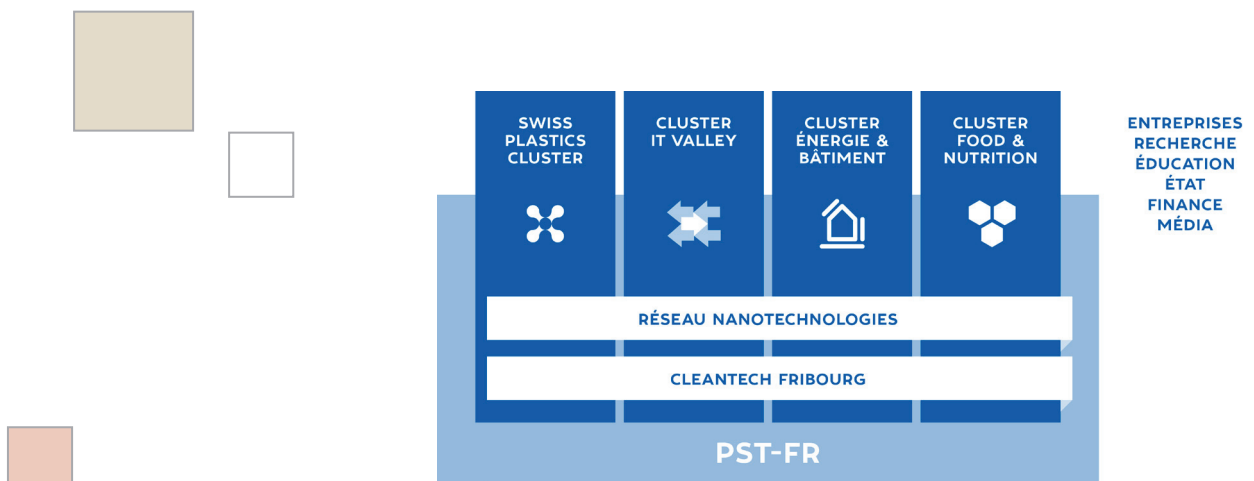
SWISS PLASTICS CLUSTER

CLUSTER IT VALLEY

CLUSTER ÉNERGIE & BÂTIMENT

CLUSTER FOOD & NUTRITION

ENTREPRISES
RECHERCHE
ÉDUCATION
ÉTAT
FINANCE
MÉDIA

RÉSEAU NANOTECHNOLOGIES

CLEANTECH FRIBOURG

PST-FR